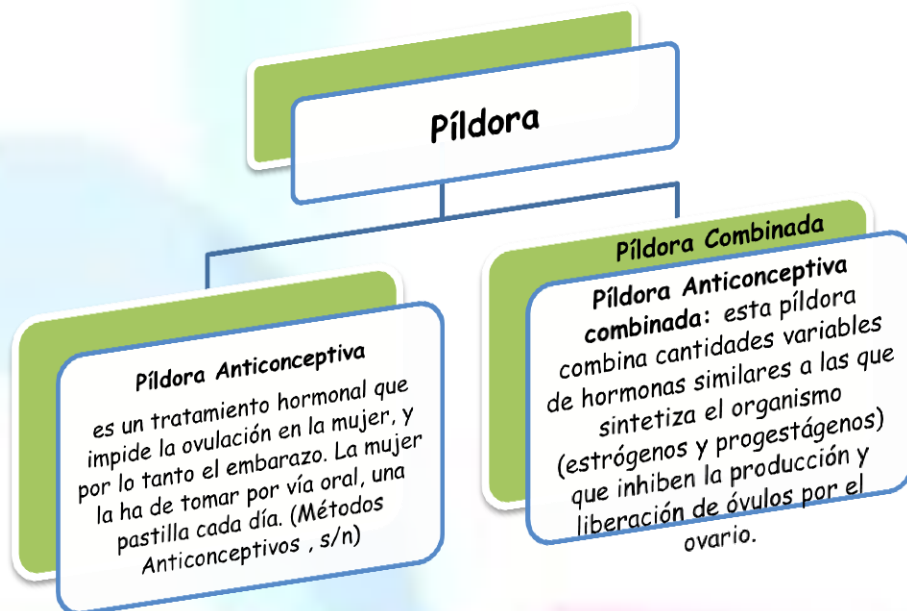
Píldora

Píldora Anticonceptiva

es un tratamiento hormonal que impide la ovulación en la mujer, y por lo tanto el embarazo. La mujer la ha de tomar por vía oral, una pastilla cada día. (Métodos Anticonceptivos , s/n)

Píldora Combinada

Píldora Anticonceptiva combinada: esta píldora combina cantidades variables de hormonas similares a las que sintetiza el organismo (estrógenos y progestágenos) que inhiben la producción y liberación de óvulos por el ovario.